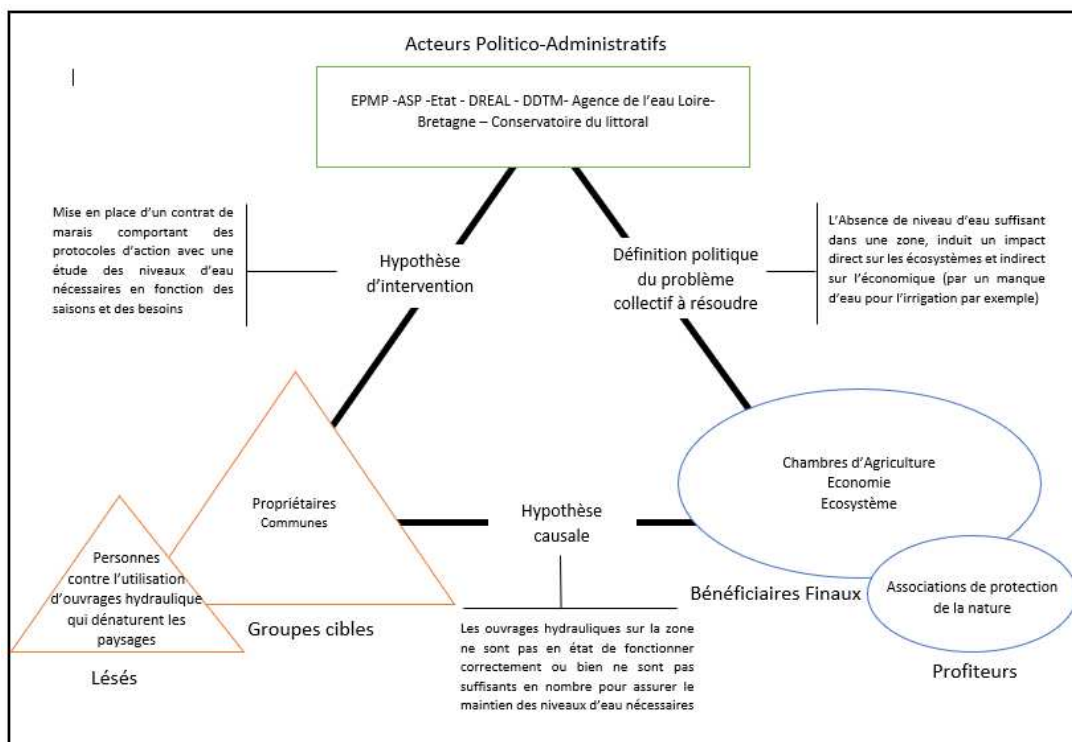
Acteurs Politico-Administratifs

|

EPMP -ASP -Etat - DREAL - DDTM- Agence de l'eau Loire-Bretagne – Conservatoire du littoral

Mise en place d'un contrat de marais comportant des protocoles d'action avec une étude des niveaux d'eau nécessaires en fonction des saisons et des besoins

Hypothèse d'intervention

Définition politique du problème collectif à résoudre

L'Absence de niveau d'eau suffisant dans une zone, induit un impact direct sur les écosystèmes et indirect sur l'économique (par un manque d'eau pour l'irrigation par exemple)

Propriétaires
Communes

Personnes contre l'utilisation d'ouvrages hydraulique qui dénaturent les paysages

Hypothèse causale

Chambres d'Agriculture
Economie
Ecosystème

Associations de protection de la nature

Bénéficiaires Finaux

Groupes cibles

Lésés

Les ouvrages hydrauliques sur la zone ne sont pas en état de fonctionner correctement ou bien ne sont pas suffisants en nombre pour assurer le maintien des niveaux d'eau nécessaires

Profiteurs